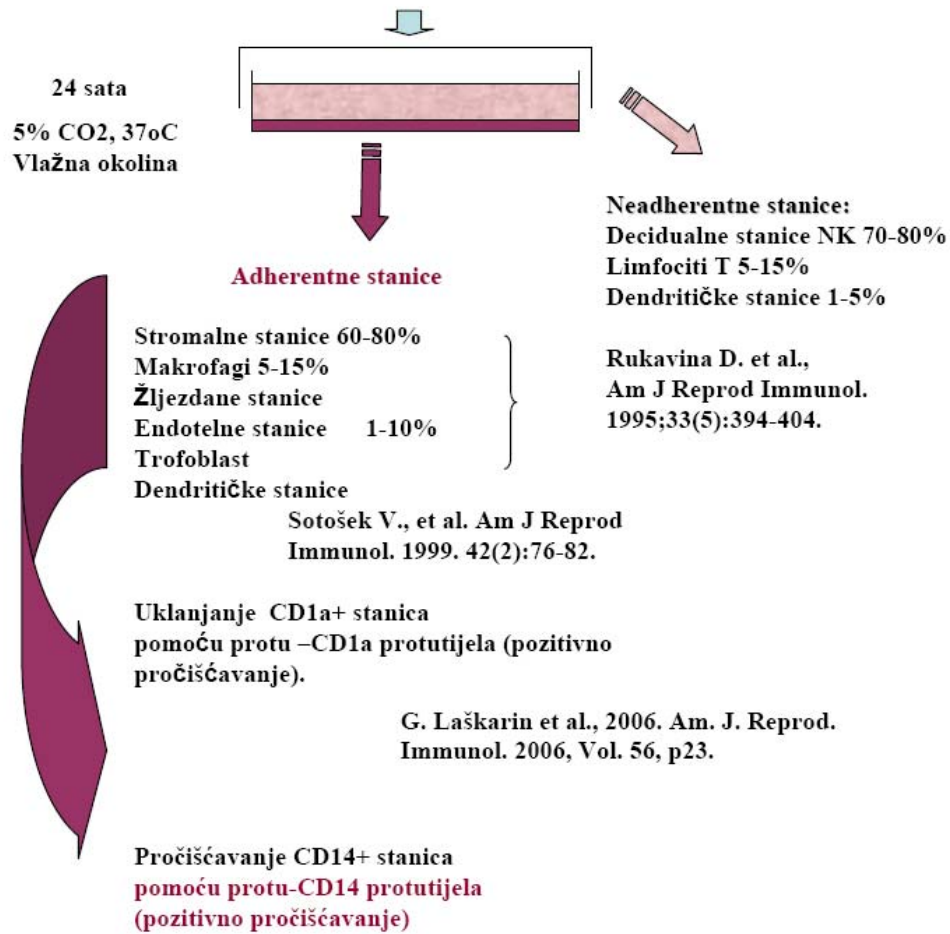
24 sata

5% CO2, 37oC
Vlažna okolina

Neadherentne stanice:
Decidualne stanice NK 70-80%
Limfociti T 5-15%
Dendritičke stanice 1-5%

Rukavina D. et al.,
Am J Reprod Immunol.
1995;33(5):394-404.

Adherentne stanice

Stromalne stanice 60-80%
Makrofagi 5-15%
Žljezdane stanice
Endotelne stanice 1-10%
Trofoblast
Dendritičke stanice

Sotošek V., et al. Am J Reprod Immunol. 1999. 42(2):76-82.

Uklanjanje CD1a+ stanica pomoću protu –CD1a protutijela (pozitivno pročišćavanje).

G. Laškarin et al., 2006. Am. J. Reprod. Immunol. 2006, Vol. 56, p23.

Pročišćavanje CD14+ stanica pomoću protu-CD14 protutijela (pozitivno pročišćavanje)